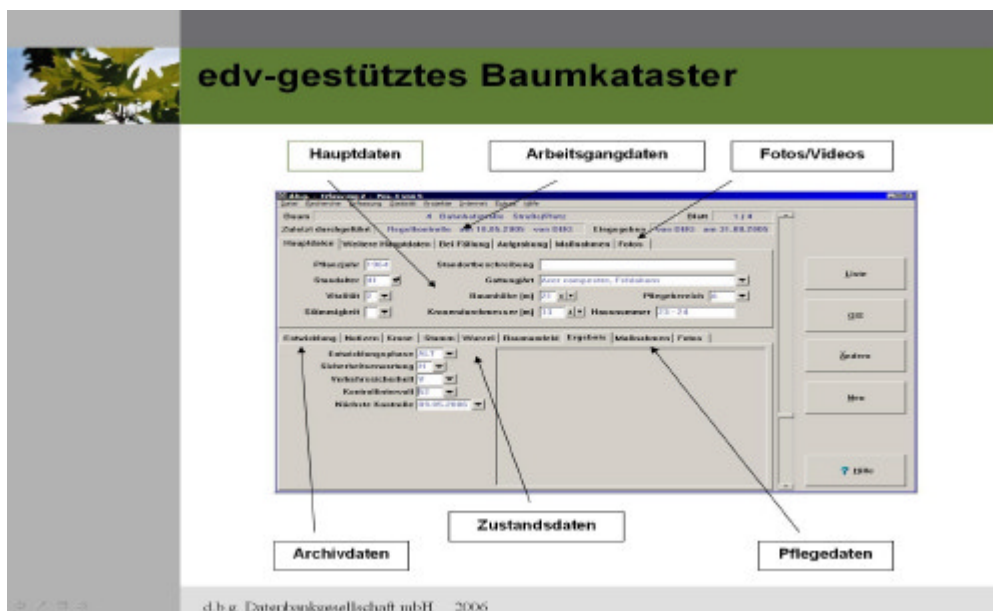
edv-gestütztes Baumkataster

Hauptdaten

Arbeitsgangdaten

Fotos/Videos

Baum

Zuletzt durchgeführt: Regelkontrolle am 18.05.2005 von DBG

Eingegeben: von DBG am 31.05.2005

Hauptdaten | Weitere Hauptdaten | Bei Fällung | Anlpfahlung | Maßnahmen | Fotos

Pflegejahr

Standortbeschreibung

Baumalter

Gattung/Art: Acer campestre, Feldahorn

Vitalität

Baumhöhe (m)

Pflegekreis

Stämmigkeit

Kronendurchmesser (m)

Hausnummer: 23 - 24

Entwicklung | Notizen | Krone | Stamm | Wurzel | Baumumfeld | Ergebnis | Maßnahmen | Fotos

Entwicklungsphase

Sicherheitserwartung

Verkehrssicherheit

Kontrollintervall

Nächste Kontrolle: 05.05.2006

Liste

Ändern

Neu

Hilfe

Zustandsdaten

Archivdaten

Pflegedaten

d.b.g. Datenbankgesellschaft mbH 2006